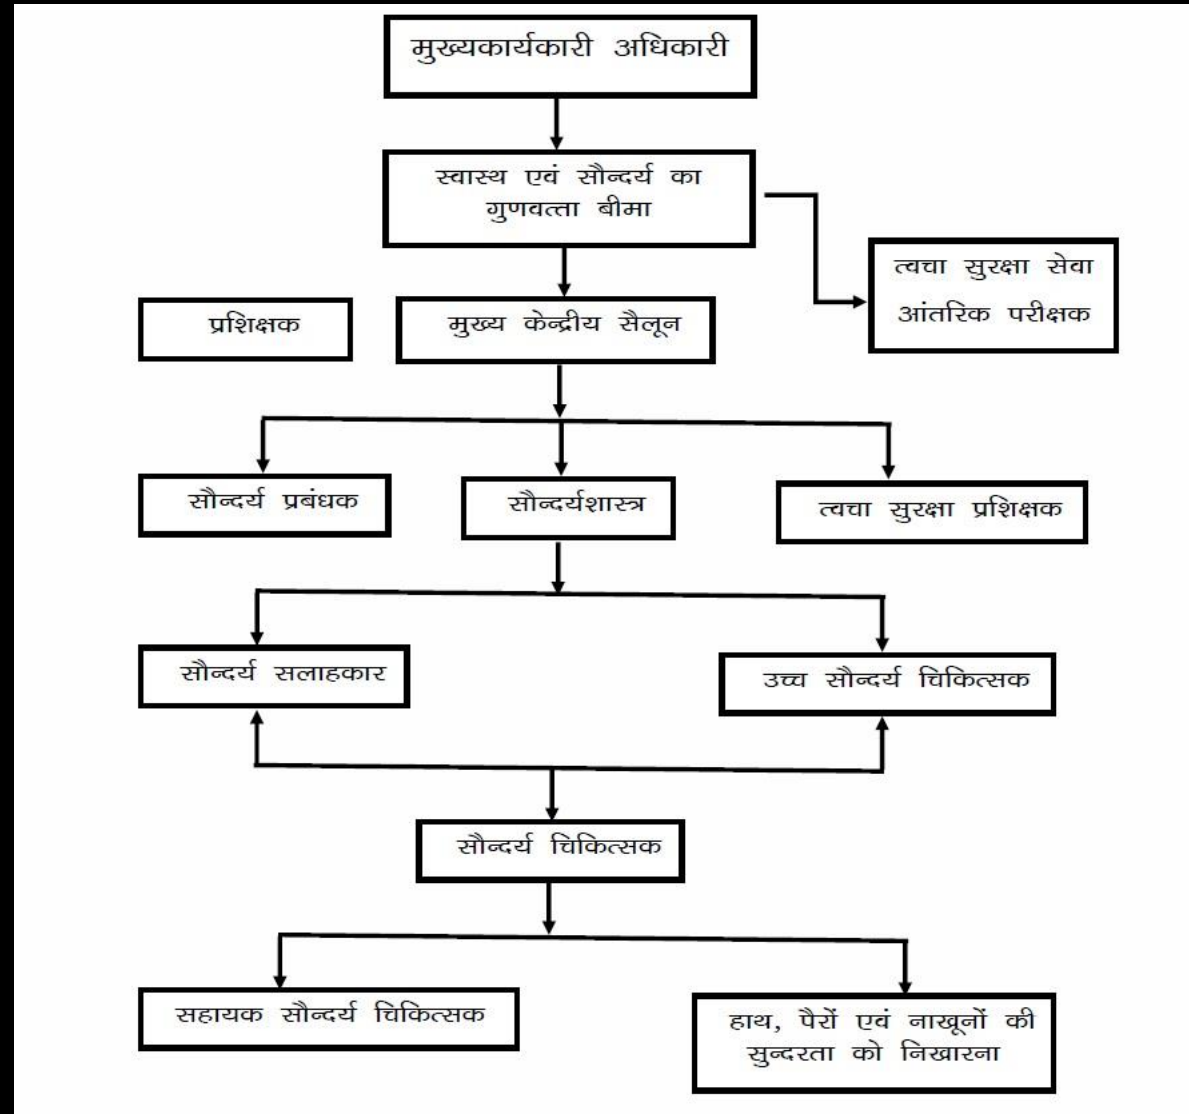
मुख्यकार्यकारी अधिकारी

स्वास्थ एवं सौन्दर्य का गुणवत्ता बीमा

त्वचा सुरक्षा सेवा आंतरिक परीक्षक

प्रशिक्षक

मुख्य केन्द्रीय सैलून

सौन्दर्य प्रबंधक

सौन्दर्यशास्त्र

त्वचा सुरक्षा प्रशिक्षक

सौन्दर्य सलाहकार

उच्च सौन्दर्य चिकित्सक

सौन्दर्य चिकित्सक

सहायक सौन्दर्य चिकित्सक

हाथ, पैरों एवं नाखूनों की सुन्दरता को निखारना